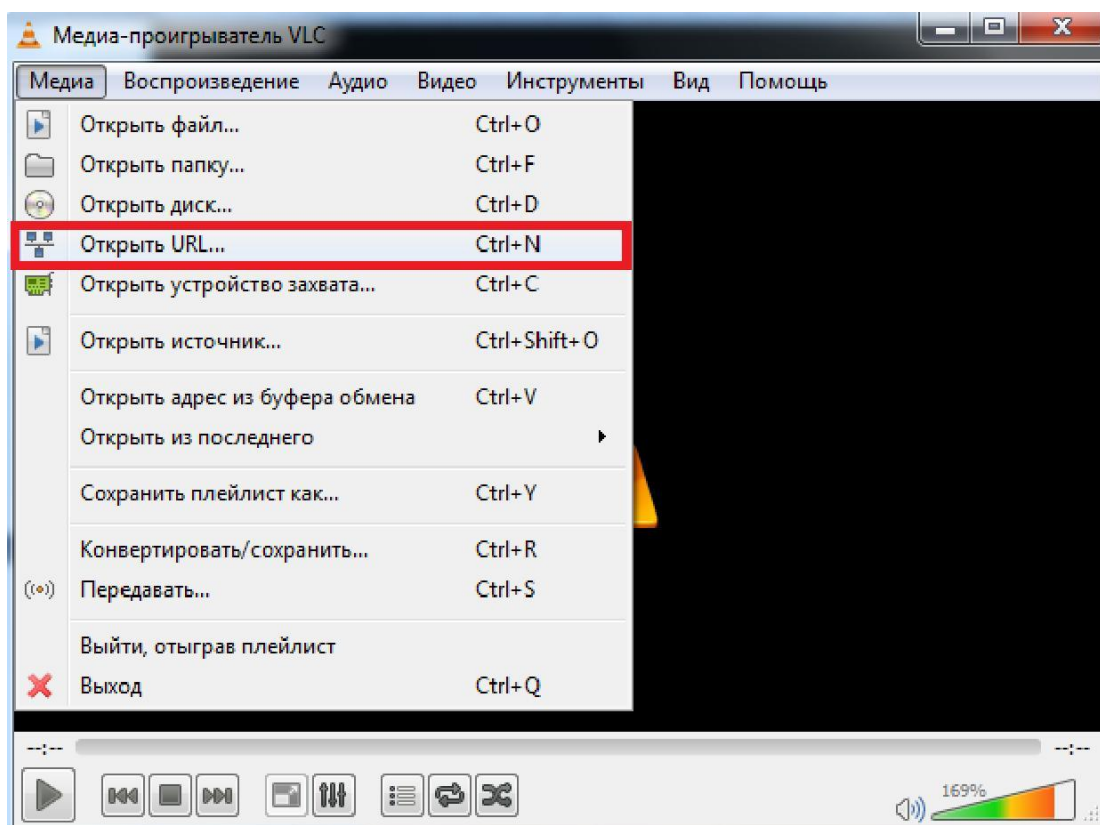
Медиа-проигрыватель VLC

Медиа Воспроизведение Аудио Видео Инструменты Вид Помощь

Открыть файл... Ctrl+O
Открыть папку... Ctrl+F
Открыть диск... Ctrl+D
Открыть URL... Ctrl+N
Открыть устройство захвата... Ctrl+C
Открыть источник... Ctrl+Shift+O
Открыть адрес из буфера обмена Ctrl+V
Открыть из последнего
Сохранить плейлист как... Ctrl+Y
Конвертировать/сохранить... Ctrl+R
Передавать... Ctrl+S
Выйти, отыграв плейлист
Выход Ctrl+Q

--:--
--:--
169%